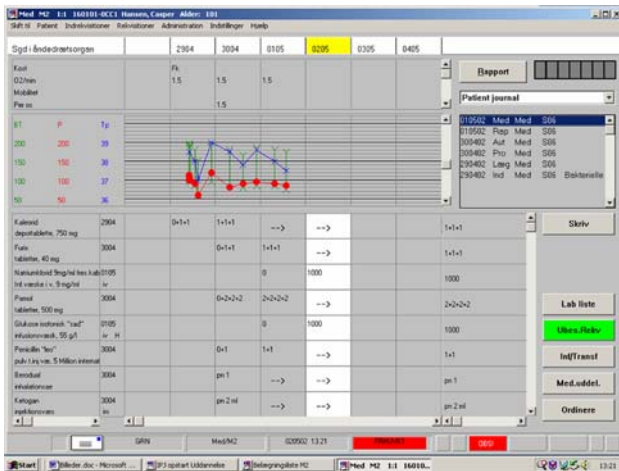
Med M2 1:1 160101-0CC1 Hansen, Casper Alder: 101

Skift til Patient Indrelvisitioner Relvisitioner Administration Indstillinger Hjælp

Sgd i åndedrætsorgan | 2904 | 3004 | 0105 | 0205 | 0305 | 0405

Kost
O2/min
Mobilitet
Per os

Fk
1.5 | 1.5 | 1.5
1.5

Rapport

Patient journal

010502 Med Med S06
010502 Rsp Med S06
300402 Aut Med S06
300402 Pro Med S06
290402 Læg Med S06
290402 Ind Med S06 Bakterielle

BT P Tp
200 200 39
150 150 38
100 100 37
50 50 36

| | | | | | | |
|---|---|---|---|---|---|---|
| Kaleorid depottablette, 750 mg | 2904 | 0+1+1 | 1+1+1 | --> | --> | 1+1+1 |
| Furix tabletter, 40 mg | 3004 | | 0+1+1 | 1+1+1 | --> | 1+1+1 |
| Natriumklorid 9mg/ml fres.kab. Ind venös i.v., 9 mg/ml | 0105 iv | | | 0 | 1000 | 1000 |
| Panod tabletter, 500 mg | 3004 | | 0+2+2+2 | 2+2+2+2 | --> | 2+2+2+2 |
| Glukose isotonisk "sad" infusionsvæsk, 55 g/l | 0105 iv H | | | 0 | 1000 | 1000 |
| Penicillin "leo" pulv.t.inj.væ, 5 Million internat | 3004 | | 0+1 | 1+1 | --> | 1+1 |
| Berodual inhalationsæ | 3004 | | pn 1 | --> | --> | pn 1 |
| Ketogan injektionsvæs | 3004 im | | pn 2 ml | --> | --> | pn 2 ml |

Skriv

Lab liste

Ubes.Relv

Inf/Transf

Med.uddel.

Ordinere

GRN | Med/M2 | 020502 13:21

Start | Billeder.doc - Microsoft ... | IFJ opstart Uddannelse | Belægningsliste M2 | Med M2 1:1 16010... | 13:21